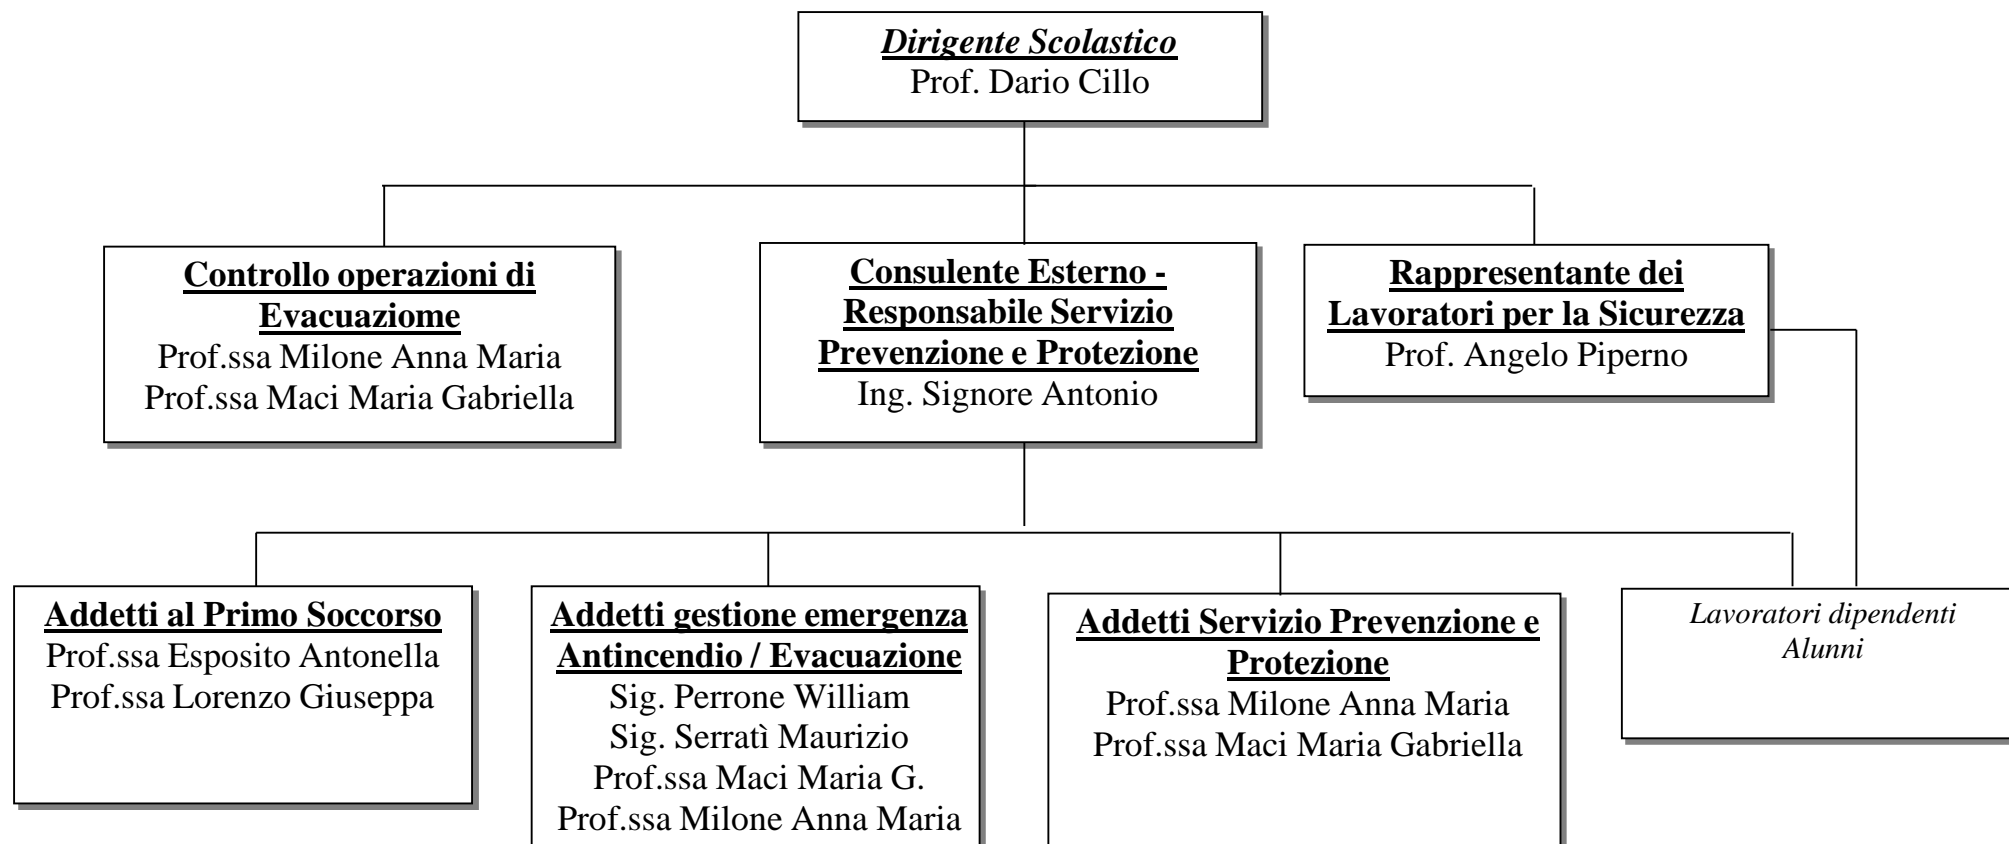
Dirigente Scolastico
Prof. Dario Cillo

Controllo operazioni di Evacuazione
Prof.ssa Milone Anna Maria
Prof.ssa Maci Maria Gabriella

Consulente Esterno - Responsabile Servizio Prevenzione e Protezione
Ing. Signore Antonio

Rappresentante dei Lavoratori per la Sicurezza
Prof. Angelo Piperno

Addetti al Primo Soccorso
Prof.ssa Esposito Antonella
Prof.ssa Lorenzo Giuseppa

Addetti gestione emergenza Antincendio / Evacuazione
Sig. Perrone William
Sig. Serratì Maurizio
Prof.ssa Maci Maria G.
Prof.ssa Milone Anna Maria

Addetti Servizio Prevenzione e Protezione
Prof.ssa Milone Anna Maria
Prof.ssa Maci Maria Gabriella

Lavoratori dipendenti
Alunni